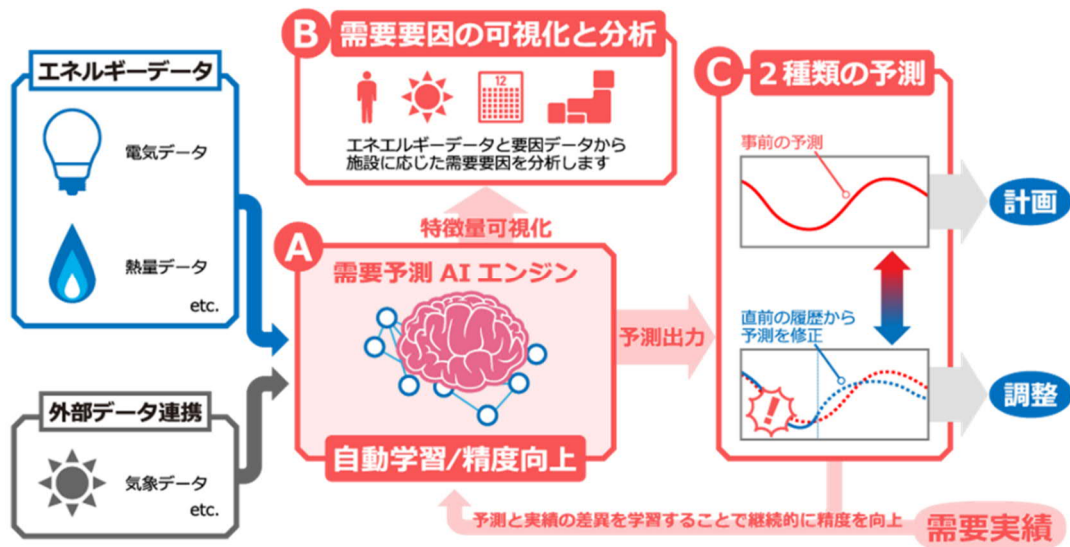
エネルギーデータ

電気データ

熱量データ

etc.

外部データ連携

気象データ

etc.

B 需要要因の可視化と分析

12

エネエルギーデータと要因データから施設に応じた需要要因を分析します

特徴量可視化

A 需要予測 AI エンジン

自動学習/精度向上

予測出力

C 2種類の予測

事前の予測

直前の履歴から予測を修正

!

計画

調整

予測と実績の差異を学習することで継続的に精度を向上

需要実績